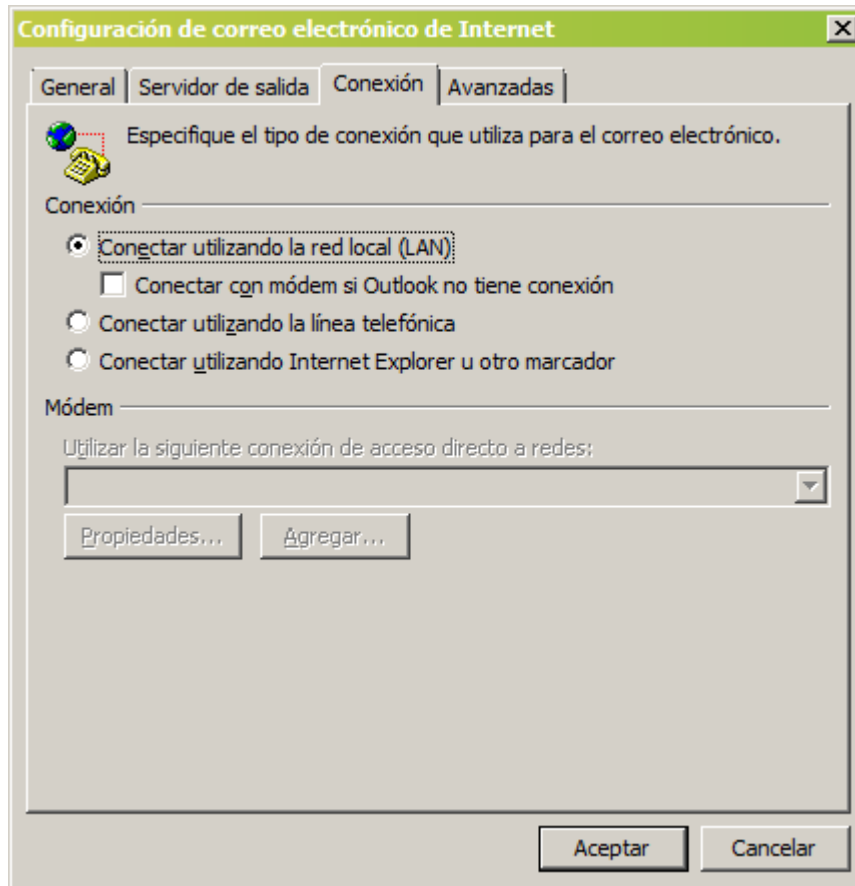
Configuración de correo electrónico de Internet

General | Servidor de salida | Conexión | Avanzadas

Especifique el tipo de conexión que utiliza para el correo electrónico.

Conexión

Conectar utilizando la red local (LAN)

Conectar con módem si Outlook no tiene conexión

Conectar utilizando la línea telefónica

Conectar utilizando Internet Explorer u otro marcador

Módem

Utilizar la siguiente conexión de acceso directo a redes:

Propiedades... Agregar...

Aceptar Cancelar